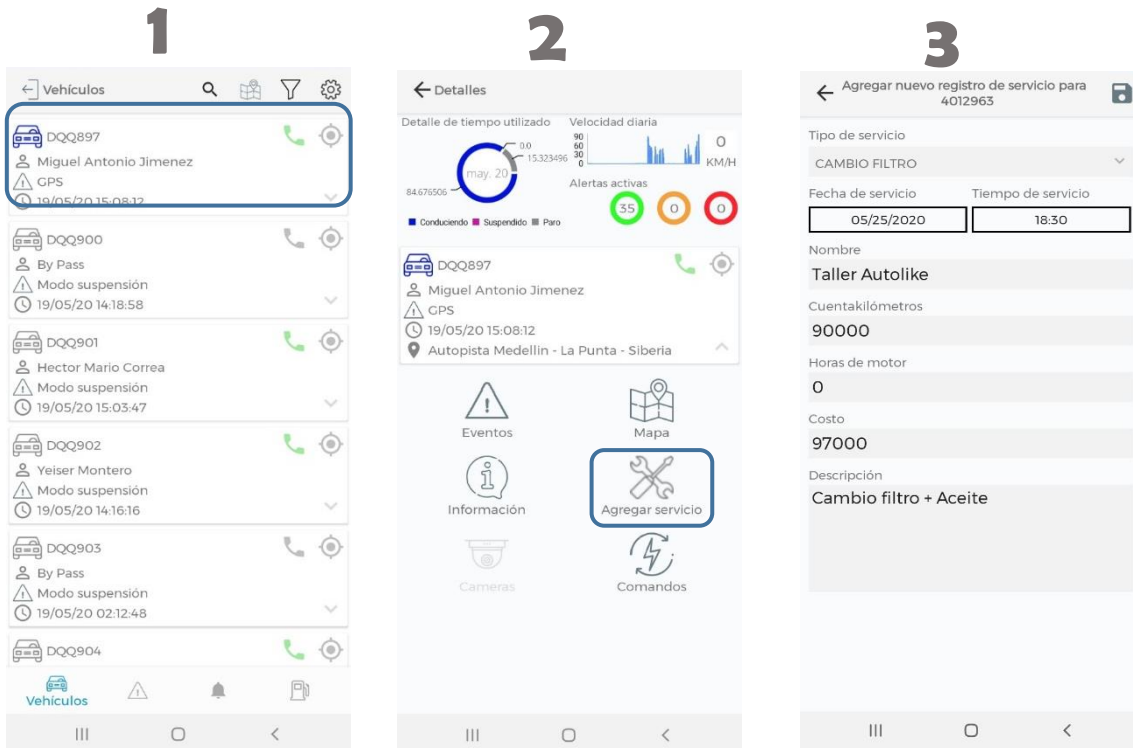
1

Vehículos

DQQ897
Miguel Antonio Jimenez
GPS
19/05/20 15:08:12

DQQ900
By Pass
Modo suspensión
19/05/20 14:18:58

DQQ901
Hector Mario Correa
Modo suspensión
19/05/20 15:03:47

DQQ902
Yeiser Montero
Modo suspensión
19/05/20 14:16:16

DQQ903
By Pass
Modo suspensión
19/05/20 02:12:48

DQQ904

Vehículos

2

Detalles

Detalle de tiempo utilizado
0.0
15.323496
84.676506
may. 20
Velocidad diaria
90
60
30
0
0
KM/H
Alertas activas
35
0
0
Conduciendo Suspendido Paro

DQQ897
Miguel Antonio Jimenez
GPS
19/05/20 15:08:12
Autopista Medellin - La Punta - Siberia

Eventos
Mapa
Información
Agregar servicio
Cameras
Comandos

3

Agregar nuevo registro de servicio para 4012963

Tipo de servicio
CAMBIO FILTRO
Fecha de servicio
Tiempo de servicio
05/25/2020
18:30
Nombre
Taller Autolike
Cuentakilómetros
90000
Horas de motor
0
Costo
97000
Descripción
Cambio filtro + Aceite